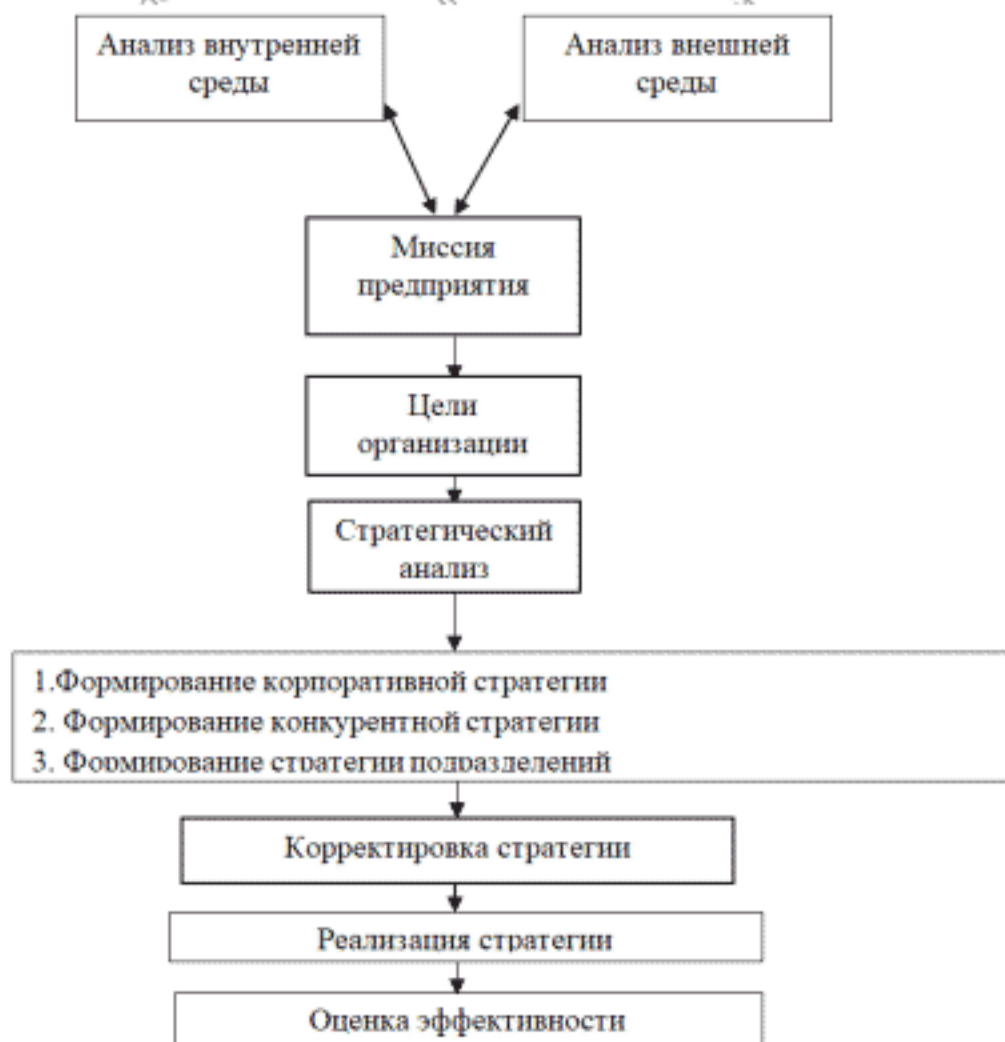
Анализ внутренней среды

Анализ внешней среды

Миссия предприятия

Цели организации

Стратегический анализ

1.Формирование корпоративной стратегии
2. Формирование конкурентной стратегии
3. Формирование стратегии подразделений

Корректировка стратегии

Реализация стратегии

Оценка эффективности